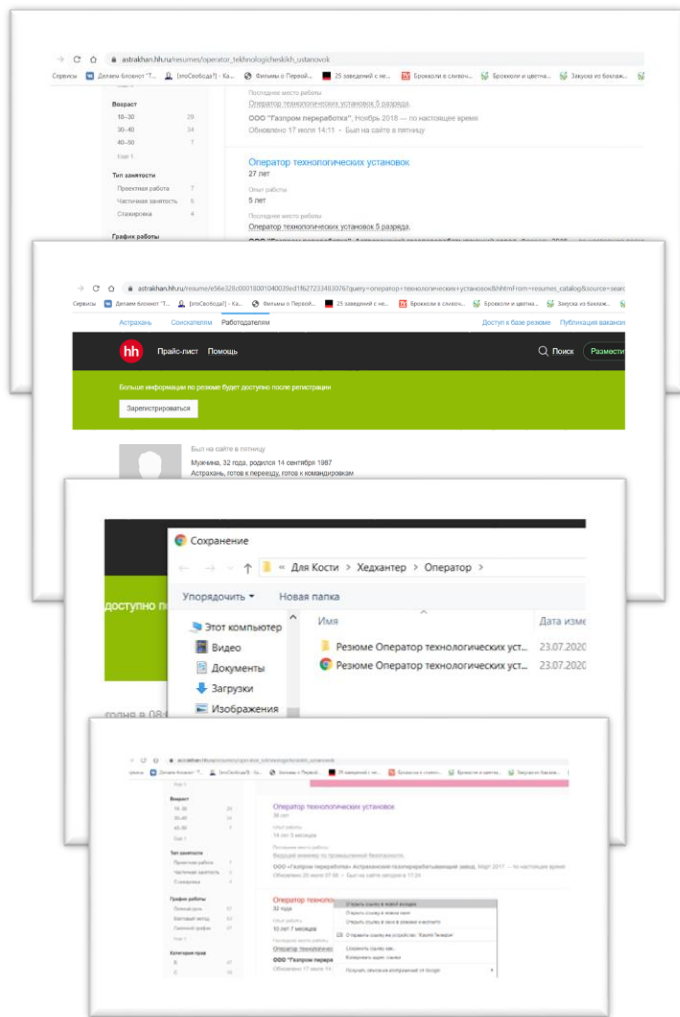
astrakhan.hh.ru/resumes/operator_tekhnologicheskikh_ustanovok

Сервисы Детали блокнот "Т... [иоСвобода?] - Ка... Фильмы о Первой... 25 заведений с не... Брокколи в сливоч... Брокколи и цветна... Закуска из баклаж...

Возраст
18–30 29
30–40 34
40–50 7
Ещё 1

Тип занятости
Проектная работа 7
Частичная занятость 5
Стажировка 4

График работы

Последнее место работы
Оператор технологических установок 5 разряда
ООО "Газпром переработка", Ноябрь 2018 — по настоящее время
Обновлено 17 июля 14:11 • Был на сайте в пятницу

Оператор технологических установок
27 лет
Опыт работы
5 лет
Последнее место работы
Оператор технологических установок 5 разряда

astrakhan.hh.ru/resume/e56e328c00018001040039ed1f62723348307 6?query=оператор+технологических+установок&hhtmFrom=resumes_catalog&source=searc

Сервисы Детали блокнот "Т... [иоСвобода?] - Ка... Фильмы о Первой... 25 заведений с не... Брокколи в сливоч... Брокколи и цветна... Закуска из баклаж...

Астрахань Соискателям Работодателям Доступ к базе резюме Публикация ваканси

hh Прайс-лист Помощь Поиск Размести

Больше информации по резюме будет доступно после регистрации
Зарегистрироваться

Был на сайте в пятницу
Мужчина, 32 года, родился 14 сентября 1987
Астрахань, готов к переезду, готов к командировкам

Сохранение
« Для Кости › Хедхантер › Оператор ›
Упорядочить ▾ Новая папка
Этот компьютер
Видео
Документы
Загрузки
Изображения
Имя Дата изме
Резюме Оператор технологических уст... 23.07.2020
Резюме Оператор технологических уст... 23.07.2020

доступно по

готов я 08

astrakhan.hh.ru/resumes/operator_tekhnologicheskikh_ustanovok

Возраст
18–30 29
30–40 34
40–50 7
Ещё 1
Тип занятости
Проектная работа 7
Частичная занятость 5
Стажировка 4
График работы
Полный день
Вахтовый метод
Гибкий график
Ещё 1
Категория прав

Оператор технологических установок
30 лет
Опыт работы
14 лет 9 месяцев
Последнее место работы
Ведущий инженер по промышленной безопасности
ООО "Газпром переработка" Астраханский газоперерабатывающий завод, Март 2017 — по настоящее время
Обновлено 20 июля 07:08 • Был на сайте сегодня в 17:24

Оператор техноло
32 года
Опыт работы
10 лет 7 месяцев
Последнее место работы
Оператор технолог
ООО "Газпром перер
Обновлено 17 июля 14

Открыть ссылку в новой вкладке
Открыть ссылку в новом окне
Открыть ссылку в окне в режиме инкогнито
Отправить ссылку на устройство "Xiaomi Redmi"
Сохранить ссылку как...
Копировать адрес ссылки
Получить описание изображений от Google